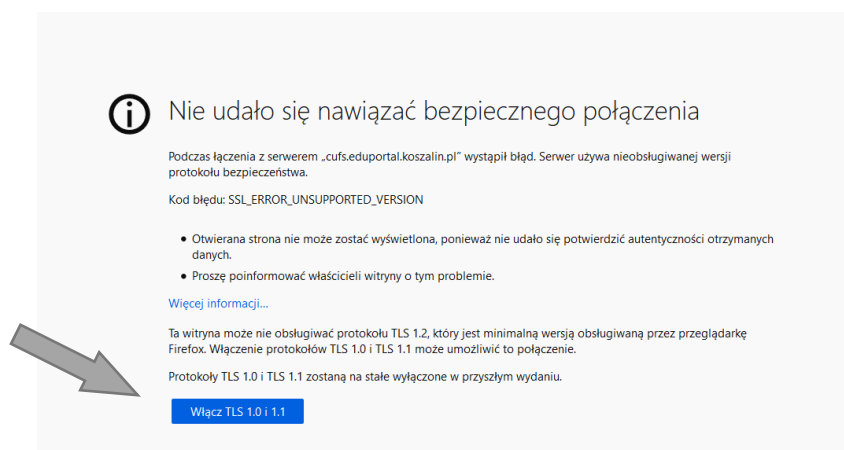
Nie udało się nawiązać bezpiecznego połączenia

Podczas łączenia z serwerem „cufs.eduportal.koszalin.pl” wystąpił błąd. Serwer używa nieobsługiwanej wersji protokołu bezpieczeństwa.

Kod błędu: SSL_ERROR_UNSUPPORTED_VERSION

- Otwierana strona nie może zostać wyświetlona, ponieważ nie udało się potwierdzić autentyczności otrzymanych danych.
- Proszę poinformować właścicieli witryny o tym problemie.

Więcej informacji…

Ta witryna może nie obsługiwać protokołu TLS 1.2, który jest minimalną wersją obsługiwaną przez przeglądarkę Firefox. Włączenie protokołów TLS 1.0 i TLS 1.1 może umożliwić to połączenie.

Protokoły TLS 1.0 i TLS 1.1 zostaną na stałe wyłączone w przyszłym wydaniu.

Włącz TLS 1.0 i 1.1